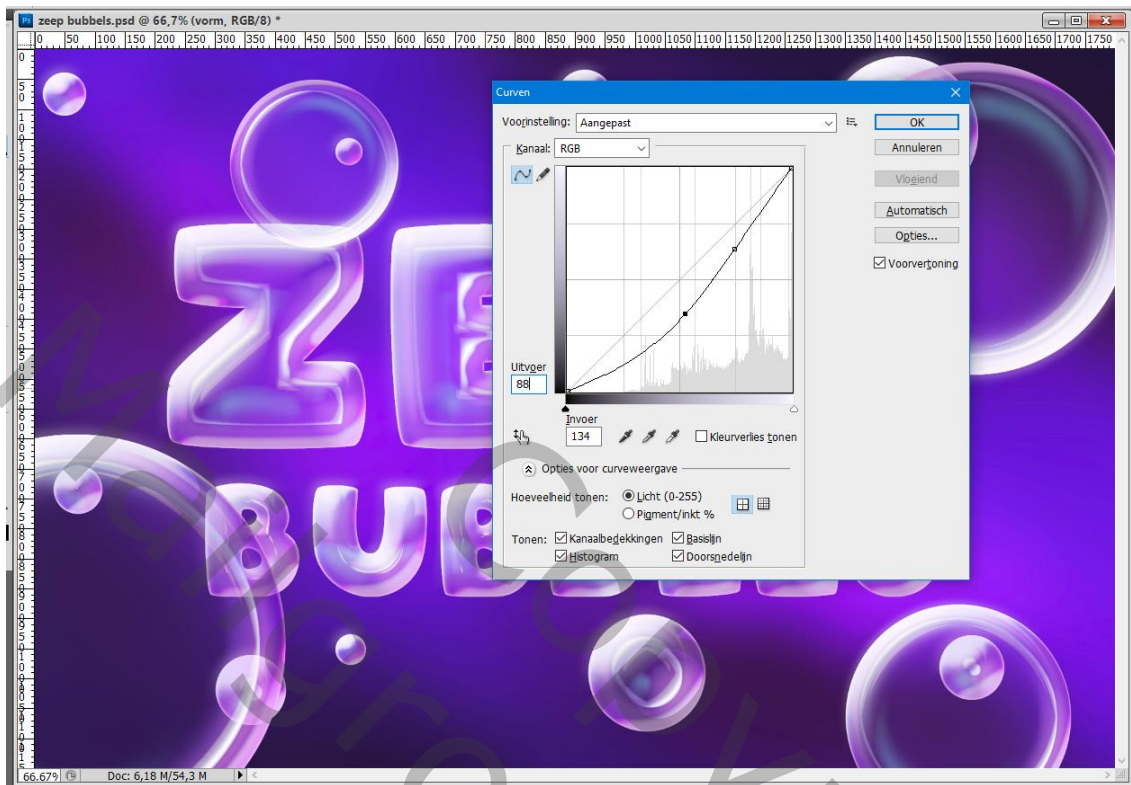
zeep bubbels.psd @ 66,7% (vorm, RGB/8) *

0 50 100 150 200 250 300 350 400 450 500 550 600 650 700 750 800 850 900 950 1000 1050 1100 1150 1200 1250 1300 1350 1400 1450 1500 1550 1600 1650 1700 1750

Curven

Voorinstelling: Aangepast

OK
Annuleren
Vloeiend
Automatisch
Opties...
Voorvertoning

Kanaal: RGB

Uitvoer
88

Invoer
134

Kleurverlies tonen

Opties voor curveweergave

Hoeveelheid tonen: Licht (0-255)
Pigment/inkt %

Tonen: Kanaalbedekkingen Basislijn
Histogram Doorsnedelijn

66.67%

Doc: 6,18 M/54,3 M